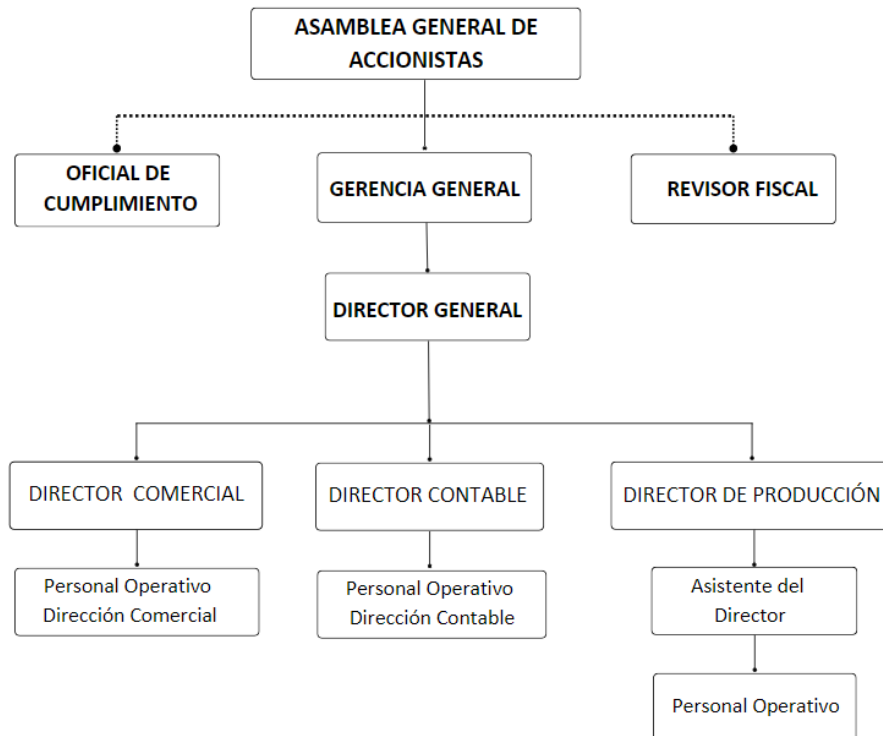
ASAMBLEA GENERAL DE ACCIONISTAS

OFICIAL DE CUMPLIMIENTO

GERENCIA GENERAL

REVISOR FISCAL

DIRECTOR GENERAL

DIRECTOR COMERCIAL

DIRECTOR CONTABLE

DIRECTOR DE PRODUCCIÓN

Personal Operativo Dirección Comercial

Personal Operativo Dirección Contable

Asistente del Director

Personal Operativo